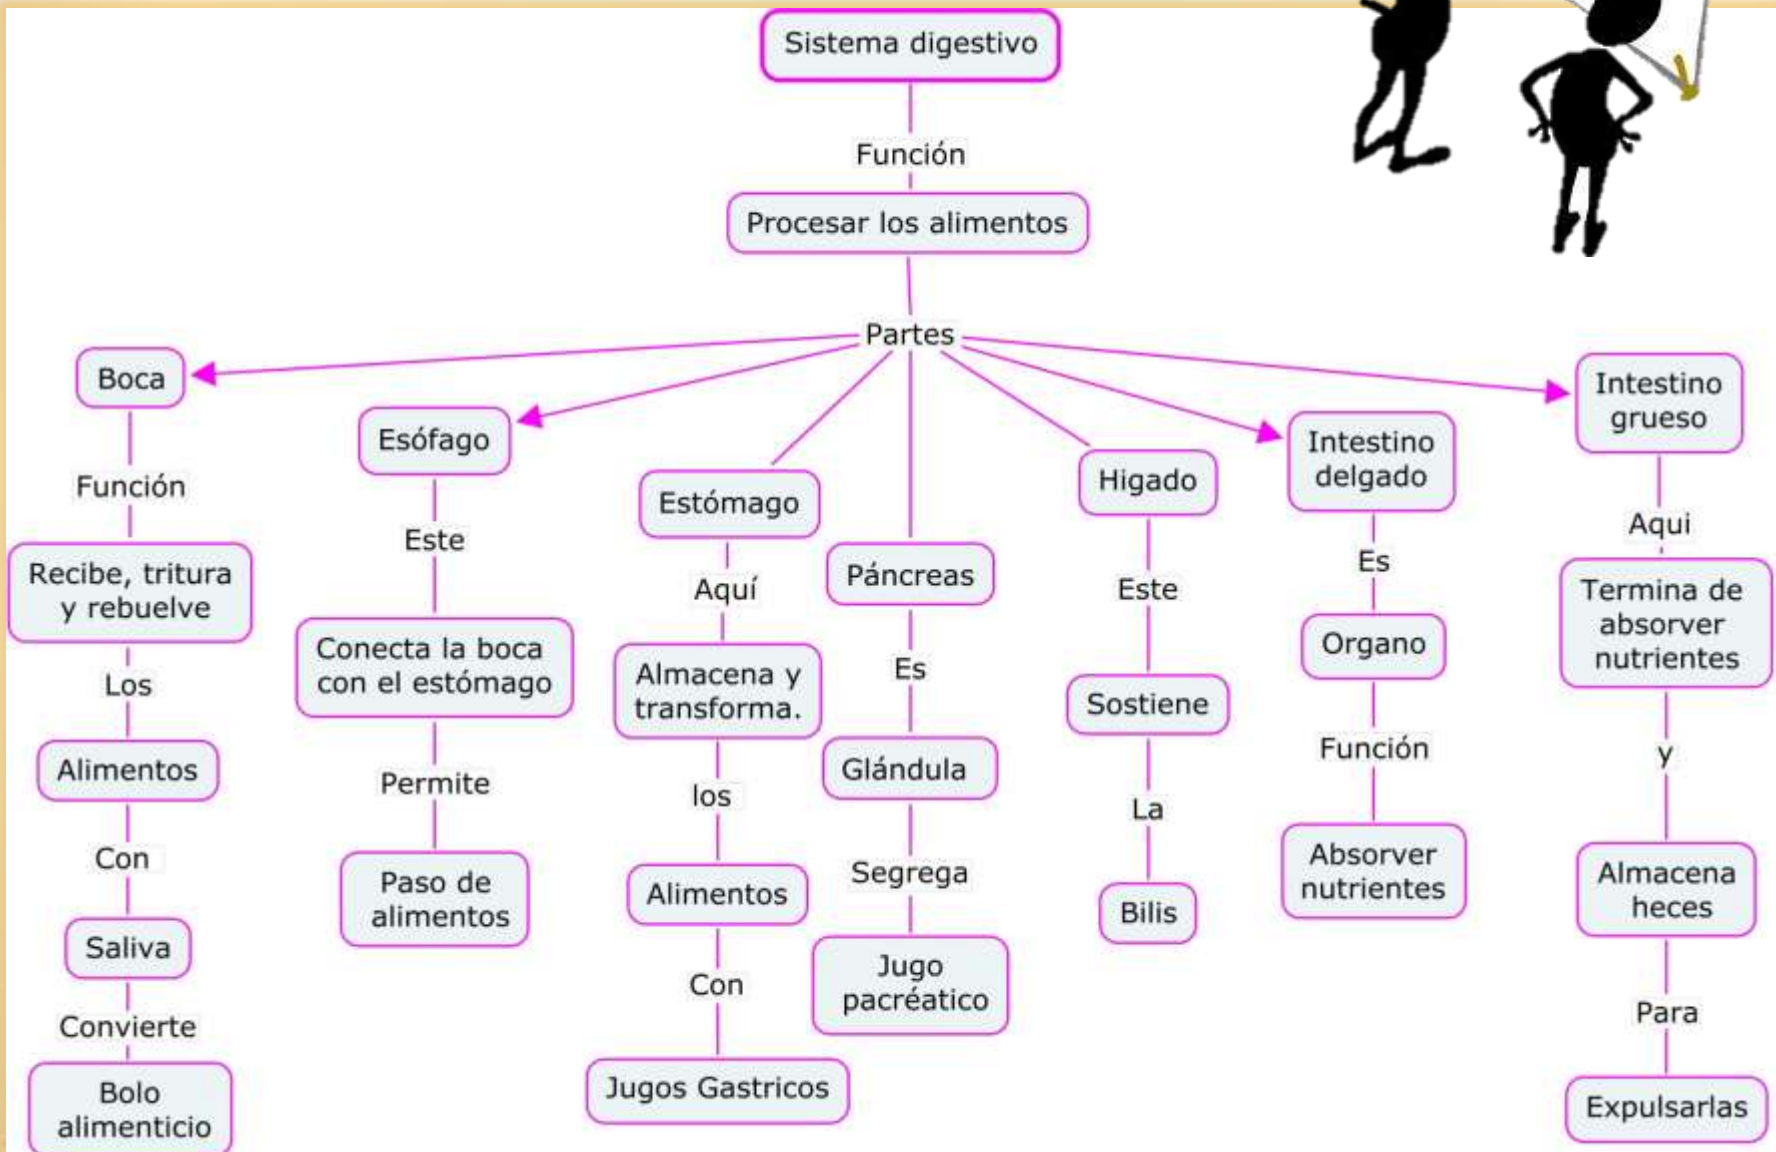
Sistema digestivo

Función

Procesar los alimentos

Partes

Boca

Función

Recibe, tritura y rebuelve

Los

Alimentos

Con

Saliva

Convierte

Bolo alimenticio

Esófago

Este

Conecta la boca con el estómago

Permite

Paso de alimentos

Estómago

Aquí

Almacena y transforma.

los

Alimentos

Con

Jugos Gastricos

Páncreas

Es

Glándula

Segrega

Jugo pacréatico

Higado

Este

Sostiene

La

Bilis

Intestino delgado

Es

Organo

Función

Absorver nutrientes

Intestino grueso

Aqui

Termina de absorver nutrientes

y

Almacena heces

Para

Expulsarlas